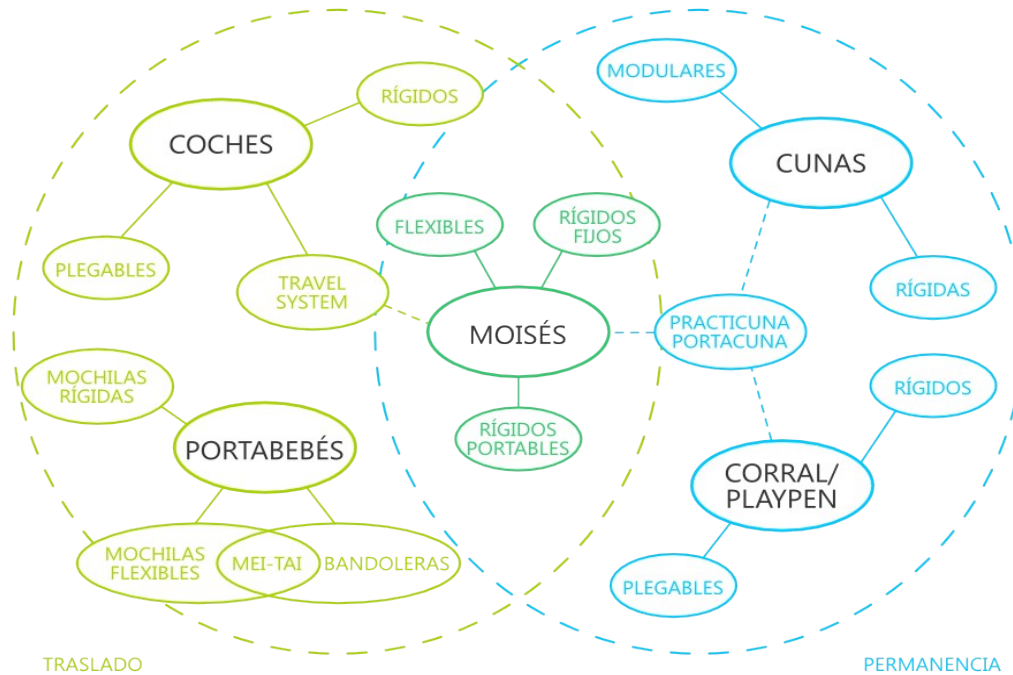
RÍGIDOS

COCHES

PLEGABLES

TRAVEL SYSTEM

MOCHILAS RÍGIDAS

PORTABEBÉS

MOCHILAS FLEXIBLES

MEI-TAI

BANDOLERAS

FLEXIBLES

RÍGIDOS FIJOS

MOISÉS

RÍGIDOS PORTABLES

MODULARES

CUNAS

RÍGIDAS

PRACTICUNA PORTACUNA

RÍGIDOS

CORRAL/ PLAYPEN

PLEGABLES

TRASLADO

PERMANENCIA